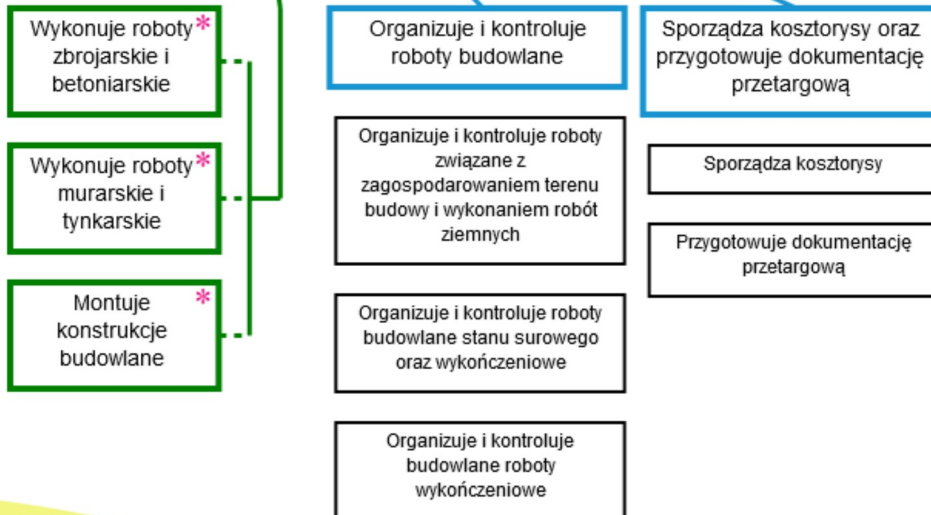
Wykonuje roboty* zbrojarskie i betoniarskie

Wykonuje roboty* murarskie i tynkarskie

Montuje* konstrukcje budowlane

Organizuje i kontroluje roboty budowlane

Organizuje i kontroluje roboty związane z zagospodarowaniem terenu budowy i wykonaniem robót ziemnych

Organizuje i kontroluje roboty budowlane stanu surowego oraz wykończeniowe

Organizuje i kontroluje budowlane roboty wykończeniowe

Sporządza kosztorysy oraz przygotowuje dokumentację przetargową

Sporządza kosztorysy

Przygotowuje dokumentację przetargową